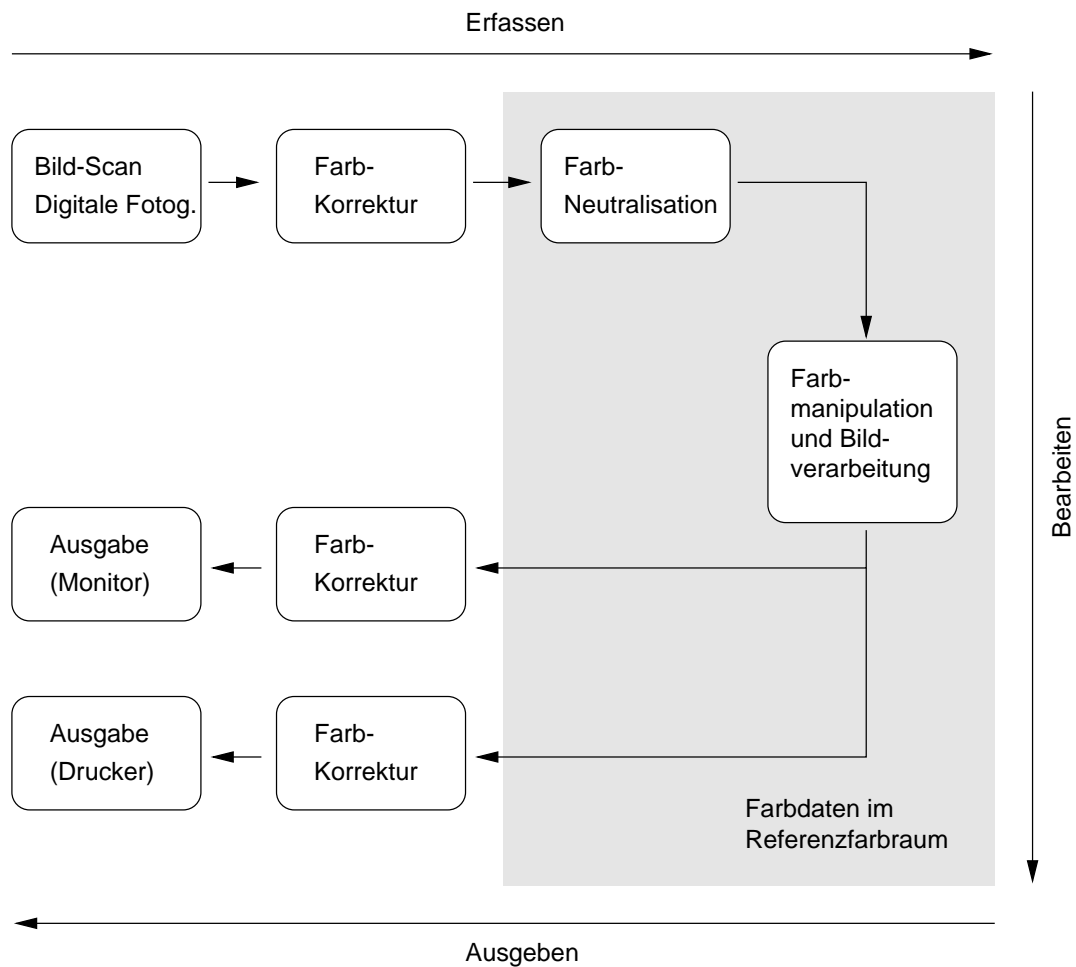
Erfassen

Bild-Scan
Digitale Fotog.

Farb-
Korrektur

Farb-
Neutralisation

Farb-
manipulation
und Bild-
verarbeitung

Bearbeiten

Ausgabe
(Monitor)

Farb-
Korrektur

Ausgabe
(Drucker)

Farb-
Korrektur

Farbdaten im
Referenzfarbraum

Ausgeben